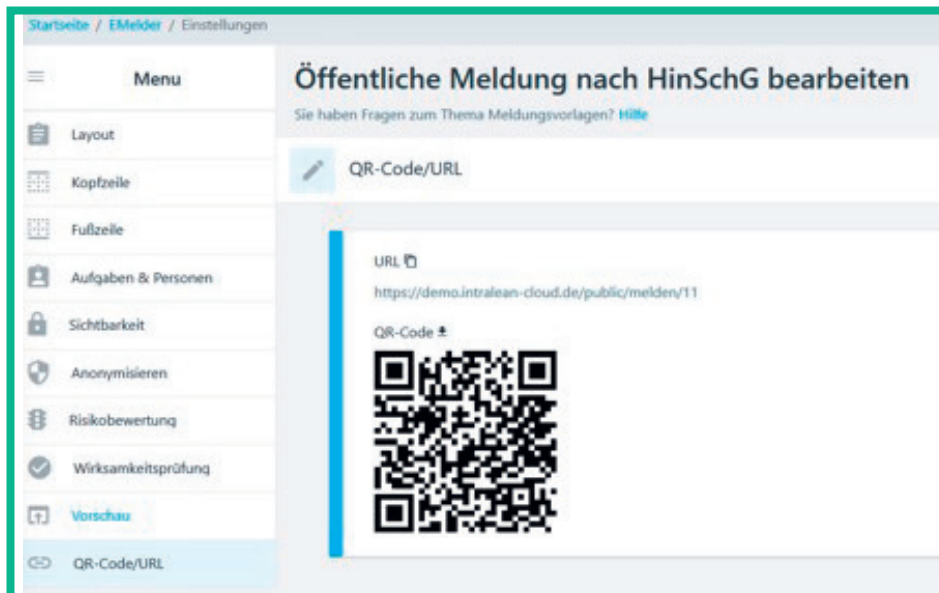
Startseite / EMelder / Einstellungen

Menu

Layout

Kopfzeile

Fußzeile

Aufgaben & Personen

Sichtbarkeit

Anonymisieren

Risikobewertung

Wirksamkeitsprüfung

Vorschau

QR-Code/URL

Öffentliche Meldung nach HinSchG bearbeiten

Sie haben Fragen zum Thema Meldungsvorlagen? Hilfe

QR-Code/URL

URL

https://demo.intralean-cloud.de/public/melden/11

QR-Code